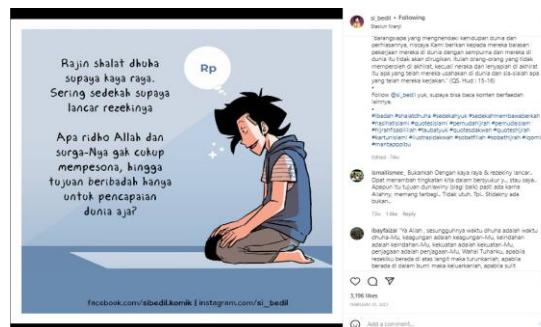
Rajin shalat dhuha supaya kaya raya. Sering sedekah supaya lancar rezekinya

Rp

Apa ridho Allah dan surga-Nya gak cukup mempesona, hingga tujuan beribadah hanya untuk pencapaian dunia aja?

facebook.com/sibedil.komik | instagram.com/si_bedil

si_bedil • Following
Stasiun Krenji

"Barangsiapa yang menghendaki kehidupan dunia dan perhiasannya, niscaya Kami berikan kepada mereka balasan pekerjaan mereka di dunia dengan sempurna dan mereka di dunia itu tidak akan dirugikan. Itulah orang-orang yang tidak memperoleh di akhirat, kecuali neraka dan lenyaplah di akhirat itu apa yang telah mereka usahakan di dunia dan sia-sialah apa yang telah mereka kerjakan." (QS. Hud : 15-16)

Follow @si_bedil yuk, supaya bisa baca konten berfaedah lainnya.

#ibadah #shalatdhuha #sedekahyuk #sedekahmembawaberkah #hijrahistiqamah #quotesislami #pemudahijrah #pemudaislam #hijrahitapilihan #taubatyuk #quotesdakwah #quoteshijrah #kartunislami #muslimahsolehah #sobathijrah #sobathijrah #qomik #inantappottu

Edited · 78w

ismailtomee_ Bukankah Dengan kaya raya & rezekiny lancar.. Dpat menambah tingkatan kita dalam bersyukur ?... Itsu saya.. Apapun itu tujuan duniawiny (bagi baiki pasti ada karna Allahny, memang berbagi.. Tidak utuh. Tpi.. Sholehny ada bukan..

73w 1 like Reply

ibayfaizal "Ya Allah , sesungguhnya waktu dhuha adalah waktu dhuha-Mu, keagungan adalah keagungan-Mu, keindahan adalah keindahan-Mu, kekuatan adalah kekuatan-Mu, penjagaan adalah penjagaan-Mu, Wahai Tuhanku, apabila rezekiku berada di atas langit maka turunkanlah, apabila berada di dalam bumi maka keluarkanlah, apabila sulit

3,196 likes
FEBRUARY 21, 2021

Add a comment...